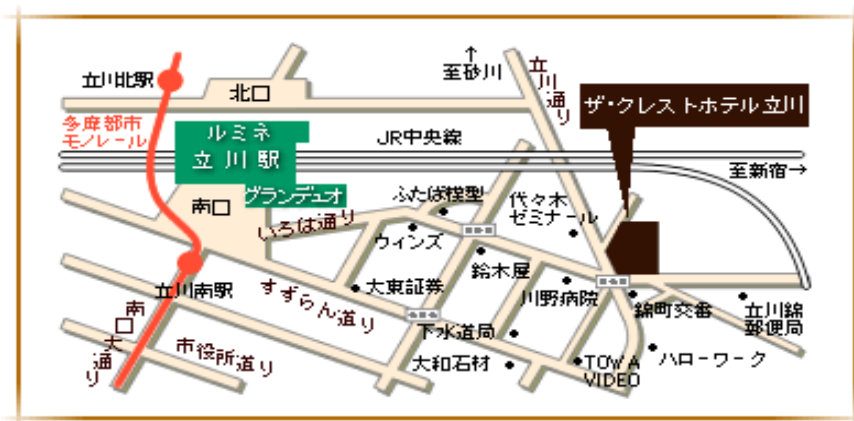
至砂川

立川北駅

北口

立川通り

ザ・クレストホテル立川

多摩都市モノレール

ルミネ
立川駅

JR中央線

至新宿→

南口

グランデュオ

ふたば模型

代々木ゼミナール

いろは通り

ウィンズ

鈴木屋

立川南駅

すずらん通り

大東証券

川野病院

錦町交番

立川錦郵便局

南口大通り

下水道局

市役所通り

大和石材

TOWA VIDEO

ハローワーク